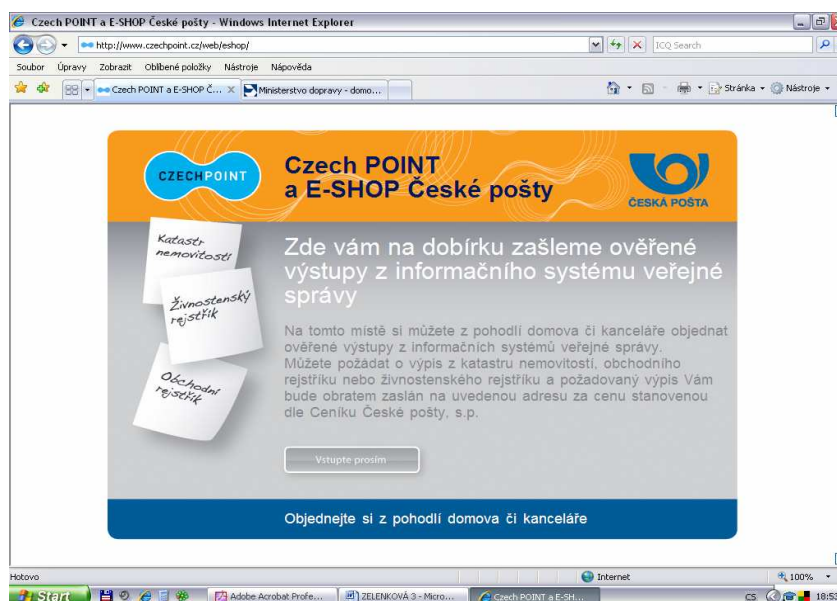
Czech POINT a E-SHOP České pošty - Windows Internet Explorer

http://www.czechpoint.cz/web/eshop/

ICQ Search

Soubor Úpravy Zobrazit Oblíbené položky Nástroje Nápověda

Czech POINT a E-SHOP Č...

Ministerstvo dopravy - domo...

Stránka Nástroje

CZECHPOINT

Czech POINT a E-SHOP České pošty

ČESKÁ POŠTA

Katastr nemovitostí

Živnostenský rejstřík

Obchodní rejstřík

Zde vám na dobírku zašleme ověřené výstupy z informačního systému veřejné správy

Na tomto místě si můžete z pohodlí domova či kanceláře objednat ověřené výstupy z informačních systémů veřejné správy. Můžete požádat o výpis z katastru nemovitostí, obchodního rejstříku nebo živnostenského rejstříku a požadovaný výpis Vám bude obratem zaslán na uvedenou adresu za cenu stanovenou dle Ceníku České pošty, s.p.

Vstupte prosím

Objednejte si z pohodlí domova či kanceláře

Hotovo

Internet

100%

Start

Adobe Acrobat Profe...

ZELENKOVÁ 3 - Micro...

Czech POINT a E-SH...

CS

18:53